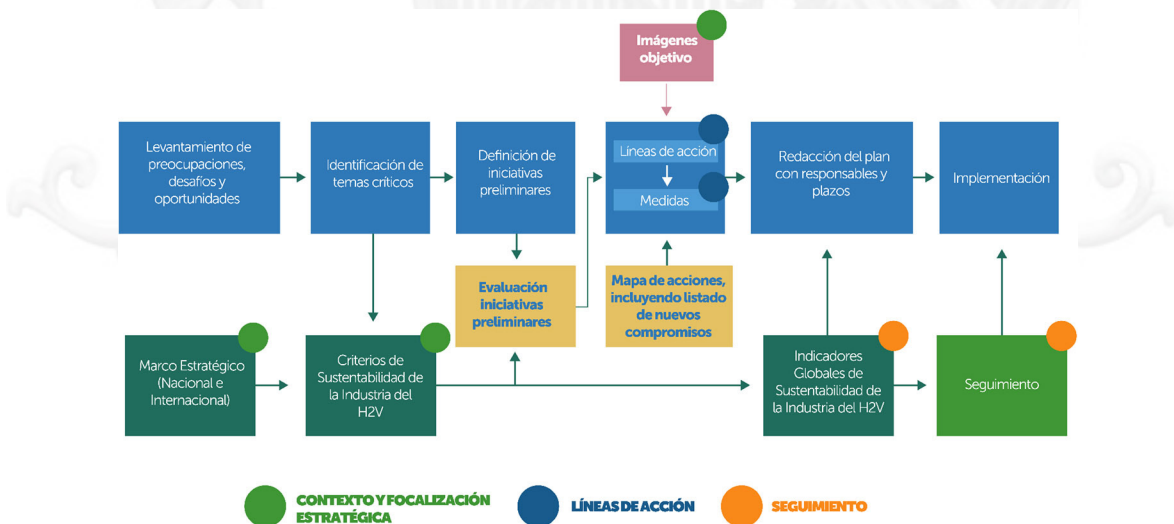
Imágenes objetivo

Levantamiento de preocupaciones, desafíos y oportunidades

Identificación de temas críticos

Definición de iniciativas preliminares

Líneas de acción

Medidas

Redacción del plan con responsables y plazos

Implementación

Evaluación iniciativas preliminares

Mapa de acciones, incluyendo listado de nuevos compromisos

Marco Estratégico (Nacional e Internacional)

Criterios de Sustentabilidad de la Industria del H2V

Indicadores Globales de Sustentabilidad de la Industria del H2V

Seguimiento

CONTEXTO Y FOCALIZACIÓN ESTRATÉGICA

LÍNEAS DE ACCIÓN

SEGUIMIENTO